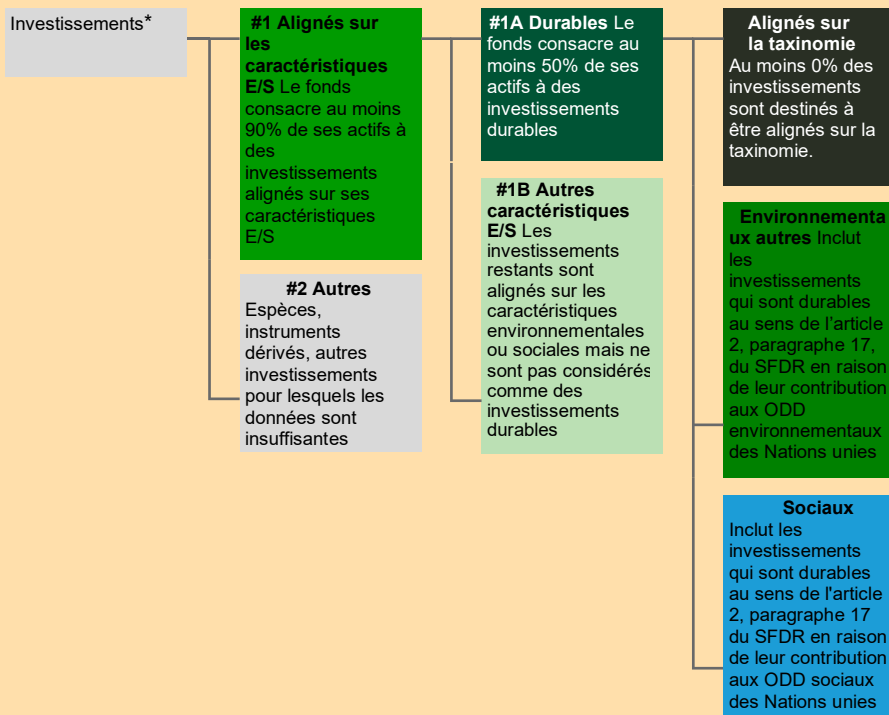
Investissements*

#1 Alignés sur les caractéristiques E/S Le fonds consacre au moins 90% de ses actifs à des investissements alignés sur ses caractéristiques E/S

#2 Autres Espèces, instruments dérivés, autres investissements pour lesquels les données sont insuffisantes

#1A Durables Le fonds consacre au moins 50% de ses actifs à des investissements durables

#1B Autres caractéristiques E/S Les investissements restants sont alignés sur les caractéristiques environnementales ou sociales mais ne sont pas considérés comme des investissements durables

Alignés sur la taxinomie Au moins 0% des investissements sont destinés à être alignés sur la taxinomie.

Environnementaux autres Inclut les investissements qui sont durables au sens de l'article 2, paragraphe 17, du SFDR en raison de leur contribution aux ODD environnementaux des Nations unies

Sociaux Inclut les investissements qui sont durables au sens de l'article 2, paragraphe 17 du SFDR en raison de leur contribution aux ODD sociaux des Nations unies